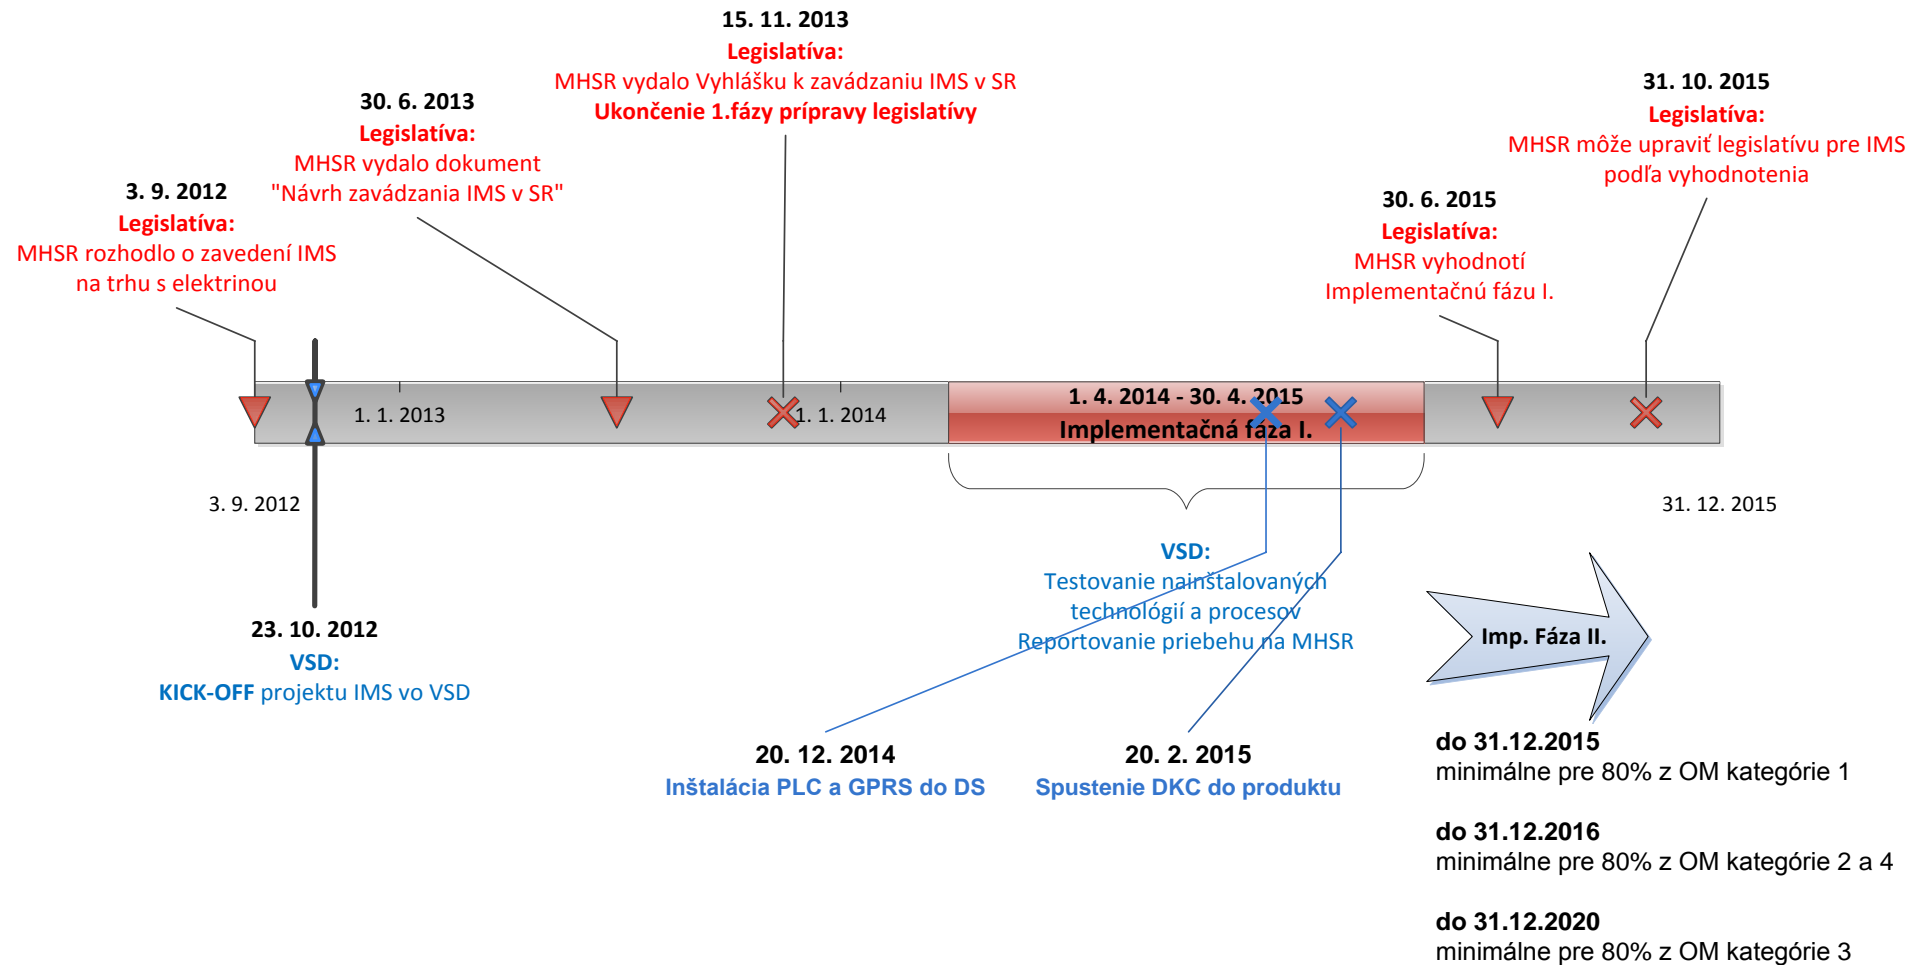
15. 11. 2013
Legislatíva:
MHSR vydalo Vyhlášku k zavádzaniu IMS v SR
Ukončenie 1.fázy prípravy legislatívy

30. 6. 2013
Legislatíva:
MHSR vydalo dokument
"Návrh zavádzania IMS v SR"

3. 9. 2012
Legislatíva:
MHSR rozhodlo o zavedení IMS
na trhu s elektrinou

31. 10. 2015
Legislatíva:
MHSR môže upraviť legislatívu pre IMS
podľa vyhodnotenia

30. 6. 2015
Legislatíva:
MHSR vyhodnotí
Implementačnú fázu I.

1. 1. 2013

1. 1. 2014

1. 4. 2014 - 30. 4. 2015
Implementačná fáza I.

3. 9. 2012

31. 12. 2015

VSD:
Testovanie nainštalovaných
technológií a procesov
Reportovanie priebehu na MHSR

Imp. Fáza II.

23. 10. 2012
VSD:
KICK-OFF projektu IMS vo VSD

20. 12. 2014
Inštalácia PLC a GPRS do DS

20. 2. 2015
Spustenie DKC do produktu

do 31.12.2015
minimálne pre 80% z OM kategórie 1

do 31.12.2016
minimálne pre 80% z OM kategórie 2 a 4

do 31.12.2020
minimálne pre 80% z OM kategórie 3